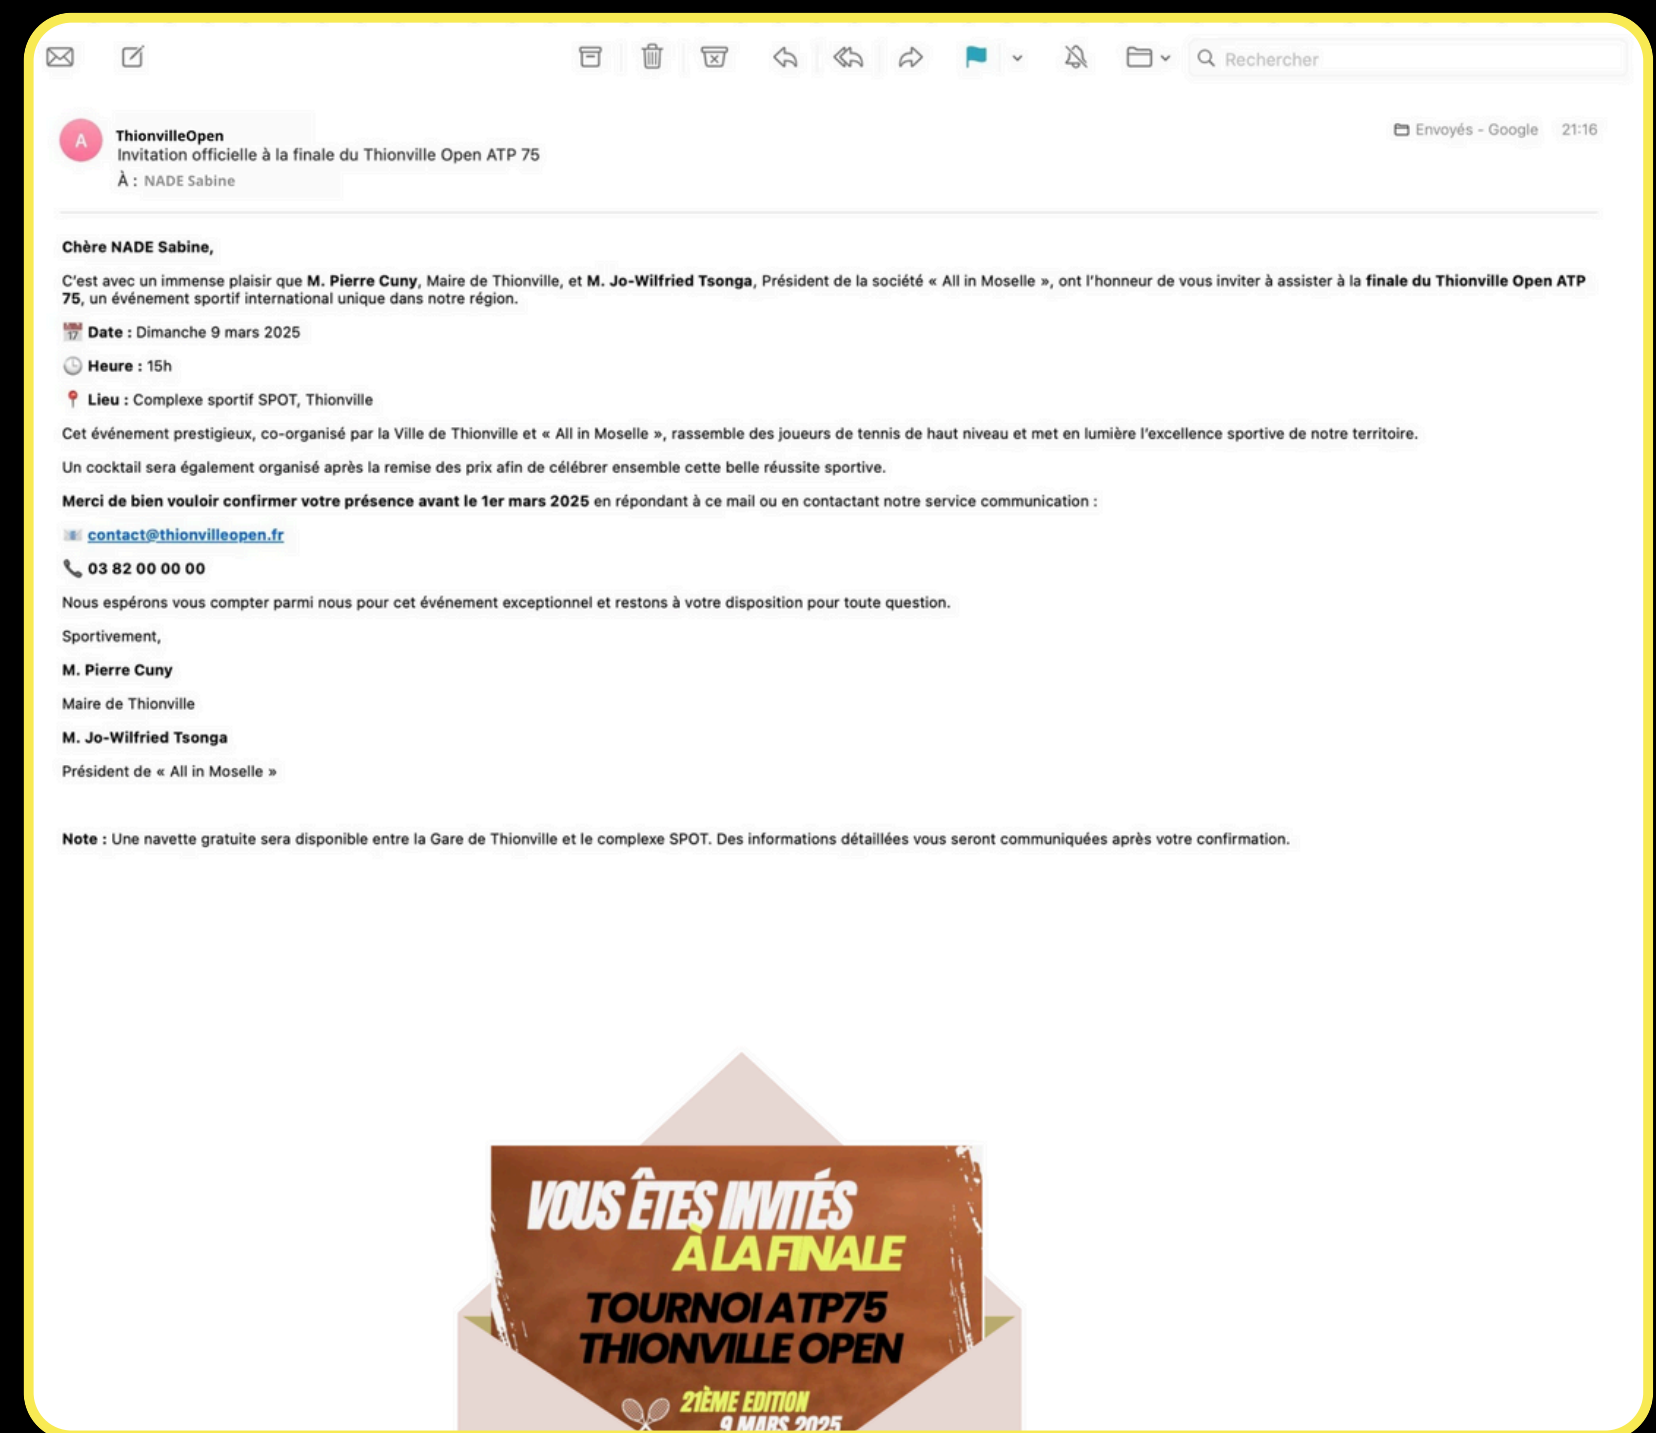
Rechercher

A

ThionvilleOpen
Invitation officielle à la finale du Thionville Open ATP 75
À : NADE Sabine

Envoyés - Google 21:16

Chère NADE Sabine,

C'est avec un immense plaisir que M. Pierre Cuny, Maire de Thionville, et M. Jo-Wilfried Tsonga, Président de la société « All in Moselle », ont l'honneur de vous inviter à assister à la finale du Thionville Open ATP 75, un événement sportif international unique dans notre région.

Date : Dimanche 9 mars 2025

Heure : 15h

Lieu : Complexe sportif SPOT, Thionville

Cet événement prestigieux, co-organisé par la Ville de Thionville et « All in Moselle », rassemble des joueurs de tennis de haut niveau et met en lumière l'excellence sportive de notre territoire.

Un cocktail sera également organisé après la remise des prix afin de célébrer ensemble cette belle réussite sportive.

Merci de bien vouloir confirmer votre présence avant le 1er mars 2025 en répondant à ce mail ou en contactant notre service communication :

contact@thionvilleopen.fr

03 82 00 00 00

Nous espérons vous compter parmi nous pour cet événement exceptionnel et restons à votre disposition pour toute question.

Sportivement,

M. Pierre Cuny

Maire de Thionville

M. Jo-Wilfried Tsonga

Président de « All in Moselle »

Note : Une navette gratuite sera disponible entre la Gare de Thionville et le complexe SPOT. Des informations détaillées vous seront communiquées après votre confirmation.

VOUS ÊTES INVITÉS
À LA FINALE
TOURNOI ATP75
THIONVILLE OPEN
21ÈME EDITION
9 MARS 2025